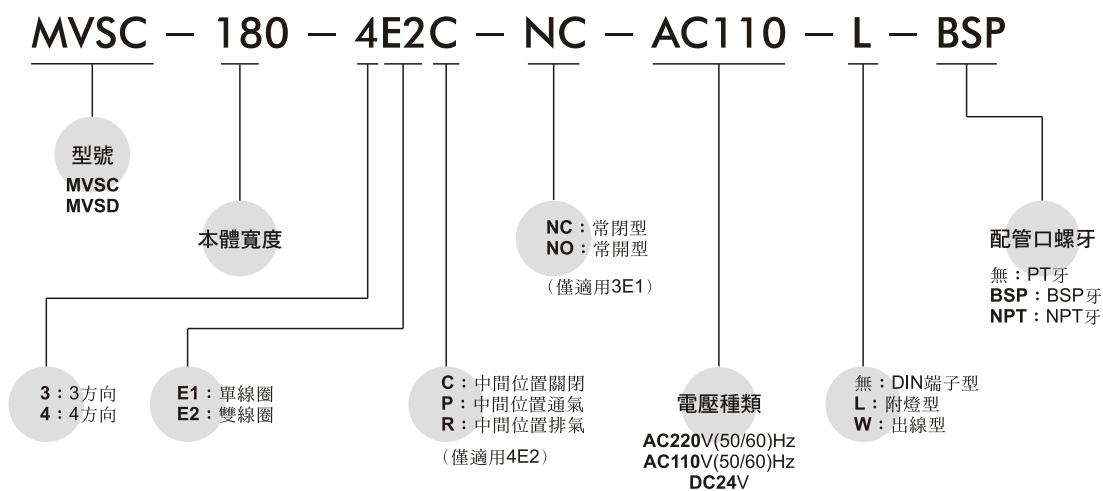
MVSC – 180 – 4E2C – NC – AC110 – L – BSP

型號
MVSC
MVSD

本體寬度

NC：常閉型
NO：常開型
（僅適用3E1）

配管口螺牙
無：PT牙
BSP：BSP牙
NPT：NPT牙

3：3方向
4：4方向

E1：單線圈
E2：雙線圈

C：中間位置關閉
P：中間位置通氣
R：中間位置排氣
（僅適用4E2）

電壓種類
AC220V(50/60)Hz
AC110V(50/60)Hz
DC24V

無：DIN端子型
L：附燈型
W：出線型